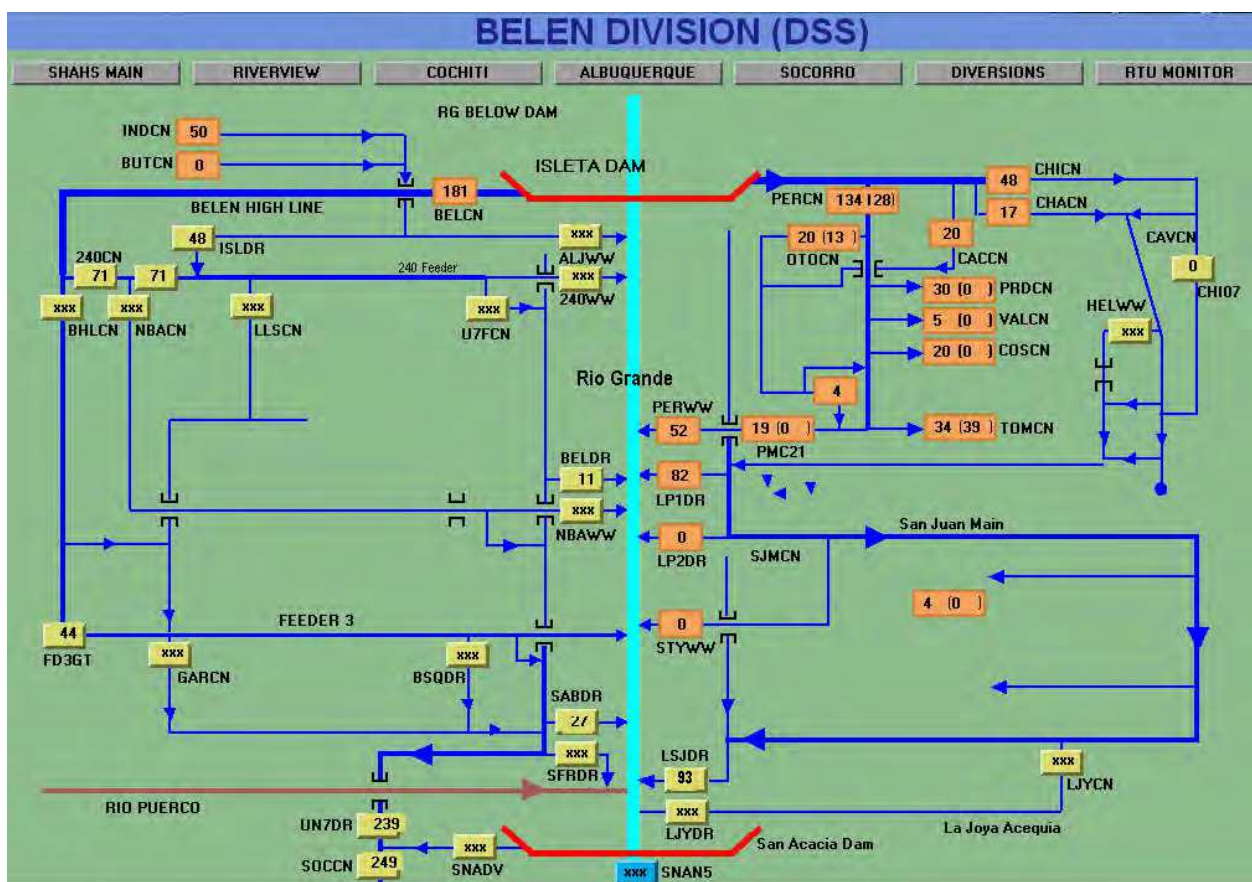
BELEN DIVISION (DSS)

SHAHS MAIN | RIVERVIEW | COCHITI | ALBUQUERQUE | SOCORRO | DIVERSIONS | RTU MONITOR

RG BELOW DAM

INDCN 50
BUTCN 0

ISLETA DAM

181 BELCN

BELEN HIGH LINE

48 ISLDR

xxx ALJWW

240CN 71 71

240 Feeder

xxx 240WW

xxx BHLCN
xxx NBACN
xxx LLSCN
xxx U7FCN

PERCN 134 (128)
48 CHICN
17 CHACN
20 CACCN
20 (13) OTOCN
CAVCN
0 CHI07
30 (0 ) PRDCN
5 (0 ) VALCN
20 (0 ) COSCN
HELWW xxx
4
34 (39 ) TOMCN

Rio Grande

PERWW 52
19 (0 ) PMC21

BELDR 11
82 LP1DR

xxx NBAWW

0 LP2DR
SJMCN

San Juan Main

4 (0 )

FEEDER 3

44 FD3GT

0 STYWW

xxx GARCN
xxx BSQDR

SABDR 27

xxx SFRDR

LSJDR 93

xxx LJYCN

RIO PUERCO

xxx LJYDR

La Joya Acequia

UN7DR 239

SOCCN 249

xxx SNADV

San Acacia Dam

xxx SNAN5